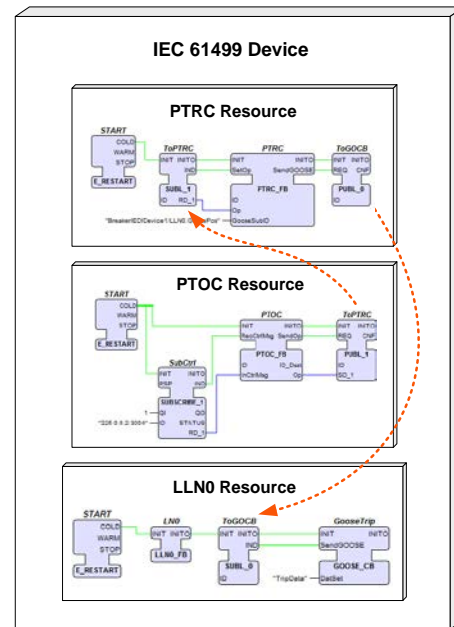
IEC 61499 Device

PTRC Resource

START
COLD
WARM
STOP
E_RESTART

ToPTRC
INIT INITO
IND
SUBL_1
ID RD_1

PTRC
INIT INITO
SetOp SendGOOSE
PTRC_FB
ID
Op
GooseSubID

ToGOCB
INIT INITO
REQ CNF
PUBL_0
ID

"BreakerIEDDevice1/LLN0.GoosePos"

PTOC Resource

START
COLD
WARM
STOP
E_RESTART

PTOC
INIT INITO
RecCtrlMsg SendOp
PTOC_FB
ID ID_Dest
InCtrlMsg Op

ToPTRC
INIT INITO
REQ CNF
PUBL_1
ID
SD_1

SubCtrl
INIT INITO
RSP IND
SUBSCRIBE_1
1 QI QO
"228.0.0.2:3004" ID STATUS
RD_1

LLN0 Resource

START
COLD
WARM
STOP
E_RESTART

LN0
INIT INITO
LLN0_FB

ToGOCB
INIT INITO
IND
SUBL_0
ID

GooseTrip
INIT INITO
SendGOOSE
GOOSE_CB
"TripData" DatSet